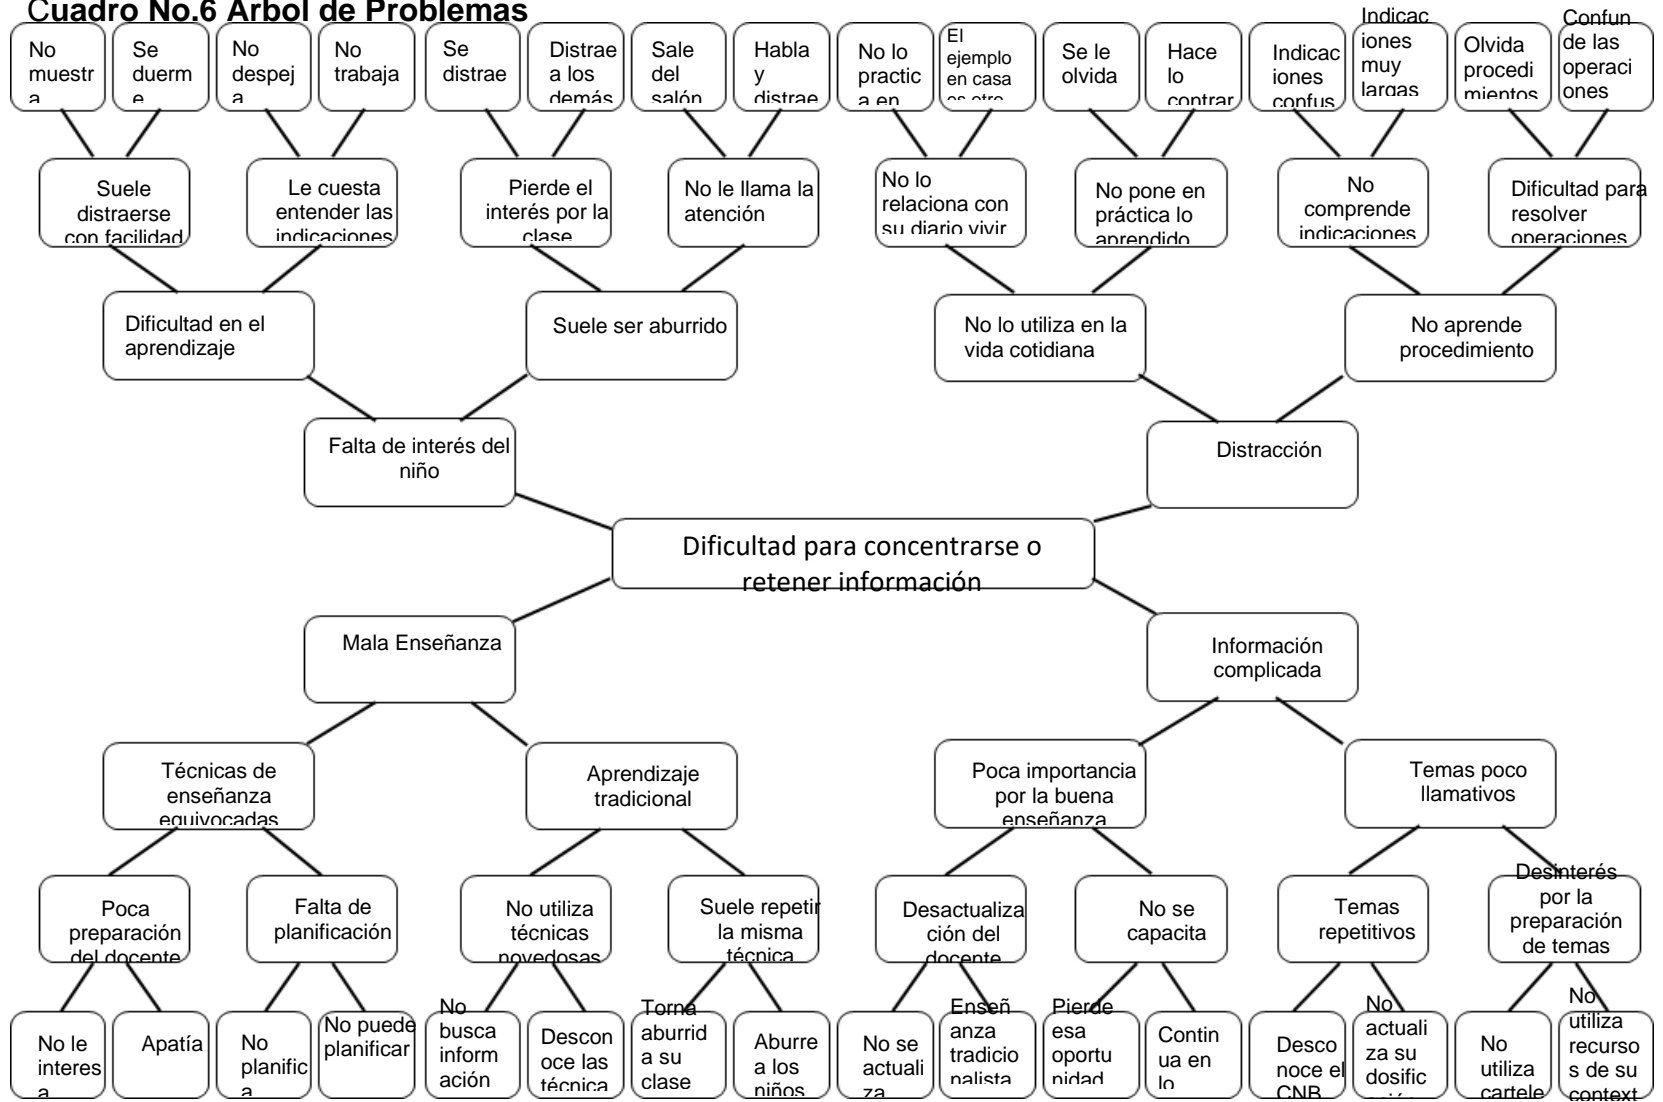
Cuadro No.6 Árbol de Problemas

No muestra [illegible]

Se duerme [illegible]

No despeja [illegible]

No trabaja

Se distrae

Distrae a los demás

Sale del salón

Habla y distrae

No lo practica en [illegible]

El ejemplo en casa es otro

Se le olvida

Hace lo contrar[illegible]

Indicaciones confus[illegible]

Indicaciones muy largas

Olvida procedimientos

Confun de las operaciones

Suele distraerse con facilidad

Le cuesta entender las indicaciones

Pierde el interés por la clase

No le llama la atención

No lo relaciona con su diario vivir

No pone en práctica lo aprendido

No comprende indicaciones

Dificultad para resolver operaciones

Dificultad en el aprendizaje

Suele ser aburrido

No lo utiliza en la vida cotidiana

No aprende procedimiento

Falta de interés del niño

Distracción

Dificultad para concentrarse o retener información

Mala Enseñanza

Información complicada

Técnicas de enseñanza equivocadas

Aprendizaje tradicional

Poca importancia por la buena enseñanza

Temas poco llamativos

Poca preparación del docente

Falta de planificación

No utiliza técnicas novedosas

Suele repetir la misma técnica

Desactualización del docente

No se capacita

Temas repetitivos

Desinterés por la preparación de temas

No le interesa

Apatía

No planifica

No puede planificar

No busca información

Desconoce las técnica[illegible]

Torna aburrida su clase

Aburre a los niños

No se actualiza

Enseñanza tradicionalista

Pierde esa oportunidad

Continua en lo

Desconoce el CNB

No actualiza su dosific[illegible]

No utiliza cartele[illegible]

No utiliza recursos de su context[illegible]